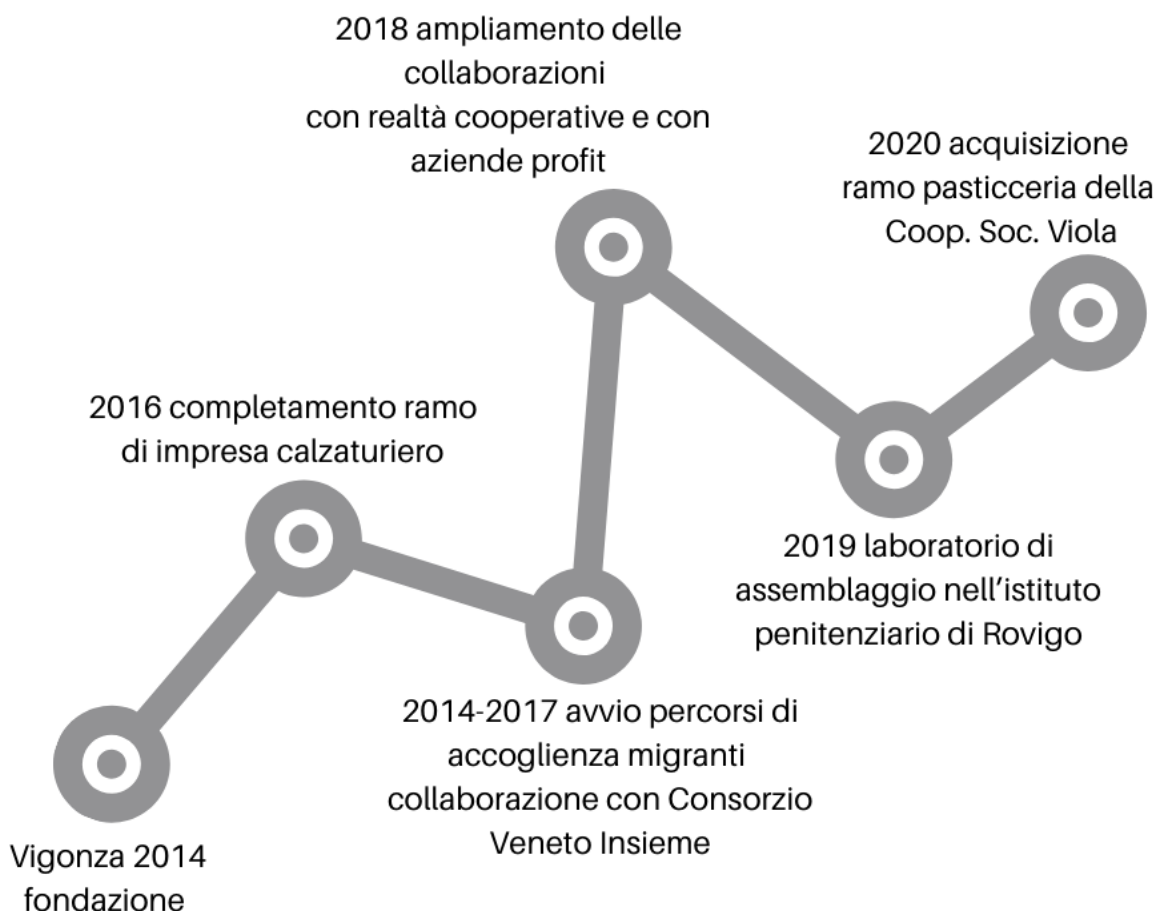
2018 ampliamento delle collaborazioni con realtà cooperative e con aziende profit

2020 acquisizione ramo pasticceria della Coop. Soc. Viola

2016 completamento ramo di impresa calzaturiero

2019 laboratorio di assemblaggio nell'istituto penitenziario di Rovigo

2014-2017 avvio percorsi di accoglienza migranti collaborazione con Consorzio Veneto Insieme

Vigonza 2014 fondazione